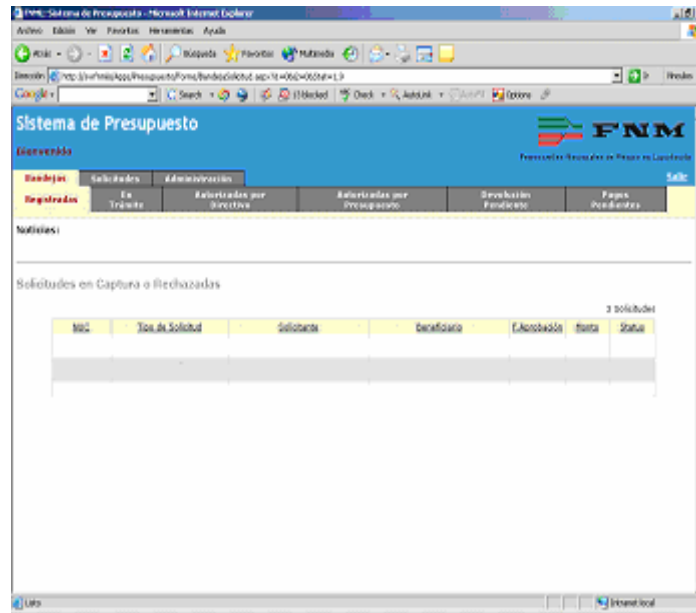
FNM::Sistema de Presupuesto - Microsoft Internet Explorer

Archivo Edición Ver Favoritos Herramientas Ayuda

Atrás Búsqueda Favoritos Multimedia

Dirección http://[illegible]/Apps/Presupuesto/Forms/BandejaSolicitud.aspx?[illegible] Ir Vínculos

Google Search Blocked Check AutoLink Options

Sistema de Presupuesto

Bienvenido

FNM

Ferrocarriles Nacionales de México en Liquidación

Bandejas Solicitudes Administración

Salir

Registradas | En Trámite | Autorizadas por Directiva | Autorizadas por Presupuesto | Devolución Pendiente | Pagos Pendientes

Noticias:

Solicitudes en Captura o Rechazadas

3 Solicitudes

| NUC | Tipo de Solicitud | Solicitante | Beneficiario | F.Aprobación | Monto | Status |
|---|---|---|---|---|---|---|
| | | | | | | |
| | | | | | | |
| | | | | | | |

Listo

Intranet local